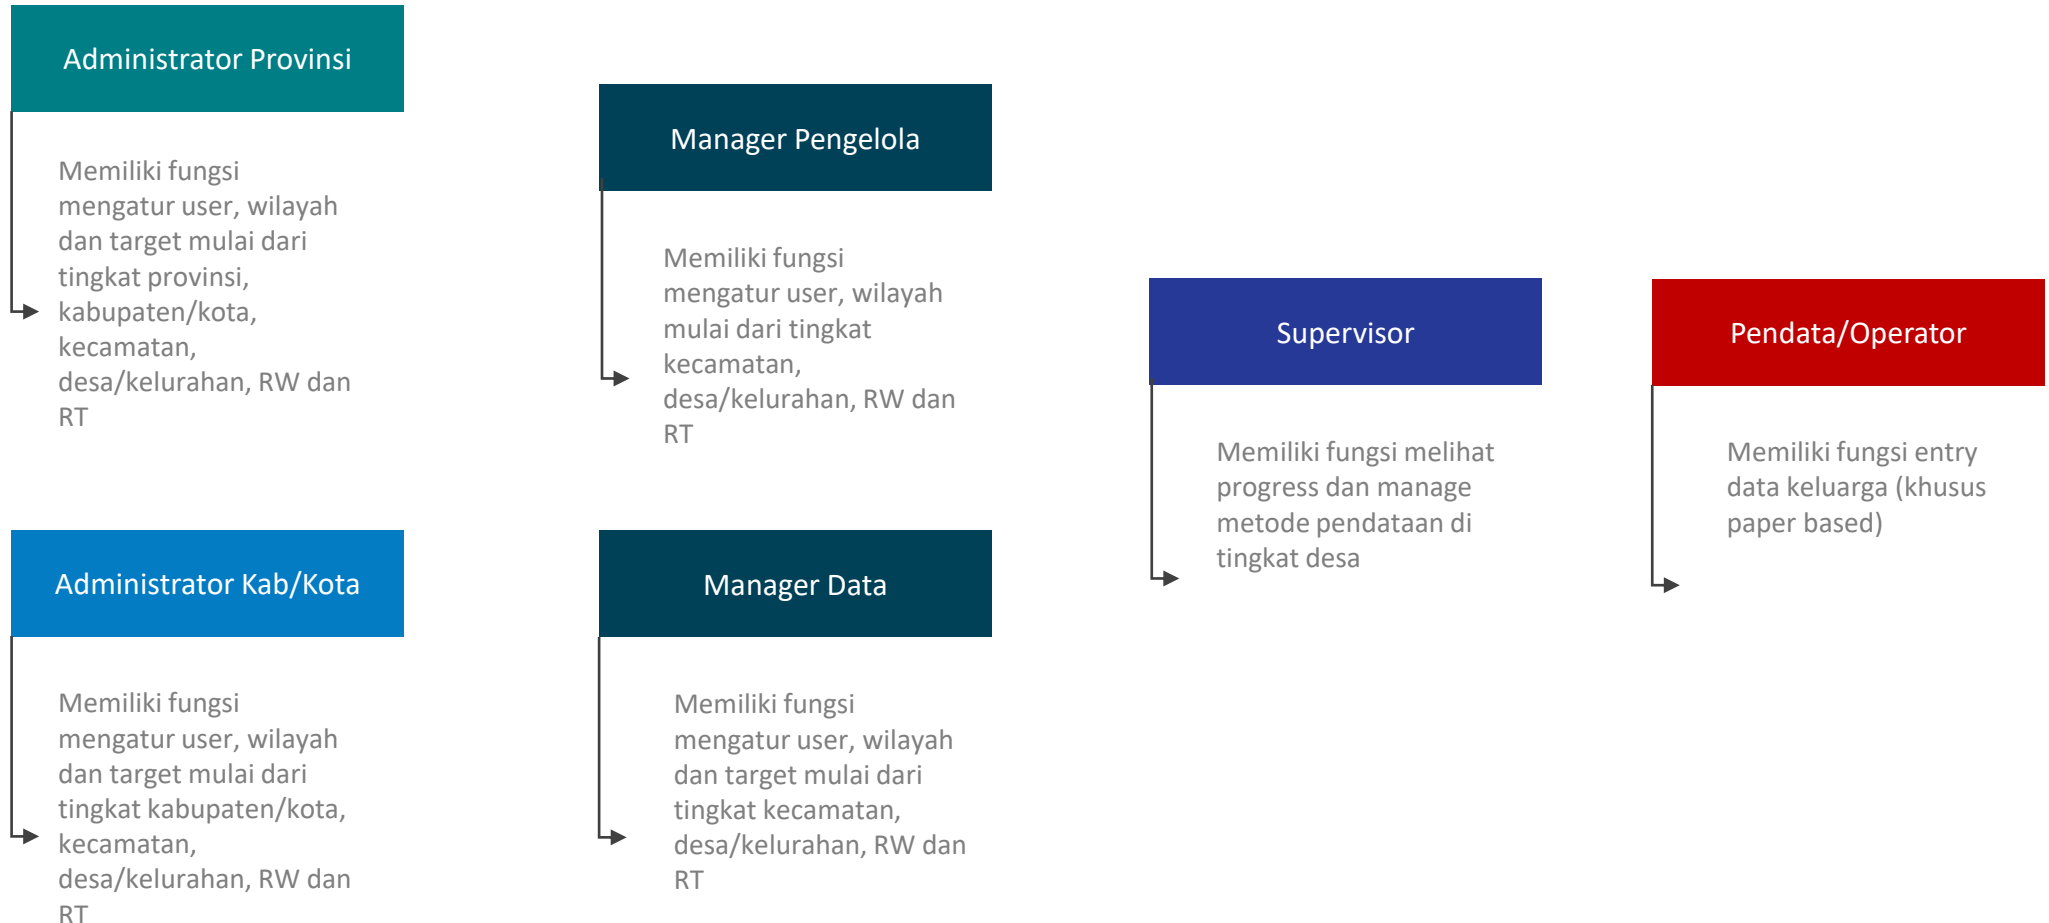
Administrator Provinsi

Memiliki fungsi mengatur user, wilayah dan target mulai dari tingkat provinsi, kabupaten/kota, kecamatan, desa/kelurahan, RW dan RT

Administrator Kab/Kota

Memiliki fungsi mengatur user, wilayah dan target mulai dari tingkat kabupaten/kota, kecamatan, desa/kelurahan, RW dan RT

Manager Pengelola

Memiliki fungsi mengatur user, wilayah mulai dari tingkat kecamatan, desa/kelurahan, RW dan RT

Manager Data

Memiliki fungsi mengatur user, wilayah dan target mulai dari tingkat kecamatan, desa/kelurahan, RW dan RT

Supervisor

Memiliki fungsi melihat progress dan manage metode pendataan di tingkat desa

Pendata/Operator

Memiliki fungsi entry data keluarga (khusus paper based)